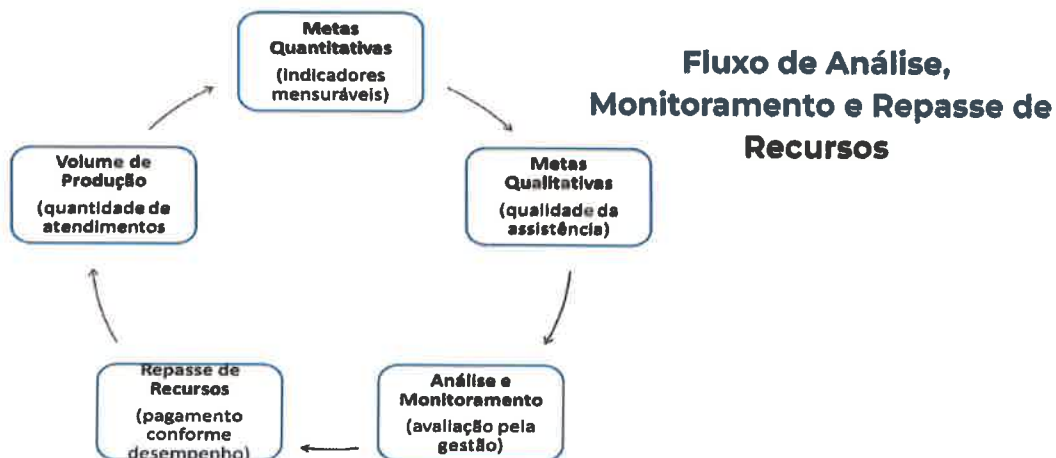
Metas Quantitativas
(Indicadores mensuráveis)

Fluxo de Análise, Monitoramento e Repasse de Recursos

Metas Qualitativas
(qualidade da assistência)

Análise e Monitoramento
(avaliação pela gestão)

Repasse de Recursos
(pagamento conforme desempenho)

Volume de Produção
(quantidade de atendimentos